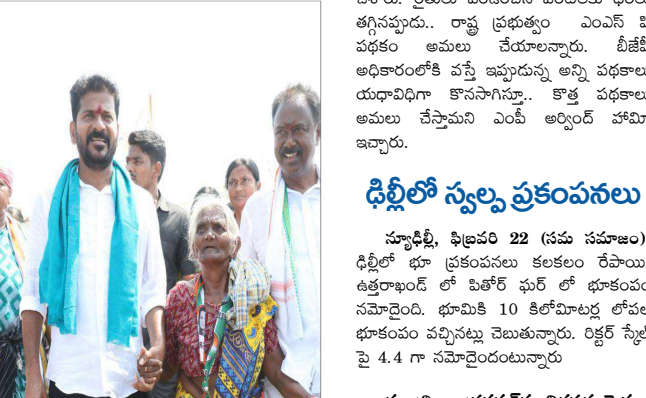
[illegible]
తగ్గినప్పుడు.. రాష్ట్ర ప్రభుత్వం ఎంఎస్ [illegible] పథకం అమలు చేయాలన్నారు. బీజేపీ అధికారంలోకి వస్తే ఇప్పుడున్న అన్ని పథకాల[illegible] యధావిధిగా కొనసాగిస్తూ.. కొత్త పథకాల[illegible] అమలు చేస్తామని ఎంపీ అర్వింద్ హామీ ఇచ్చారు.

ఢిల్లీలో స్వల్ప ప్రకంపనలు

న్యూఢిల్లీ, ఫిబ్రవరి 22 (సమ సమాజం) ఢిల్లీలో భూ ప్రకంపనలు కలకలం రేపాయి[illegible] ఉత్తరాఖండ్ లో పితోర్ ఘర్ లో భూకంప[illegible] నమోదైంది. భూమికి 10 కిలోమీటర్ల లోపల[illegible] భూకంపం వచ్చినట్లు చెబుతున్నారు. రిక్టర్ స్కే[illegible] పై 4.4 గా నమోదైందంటున్నారు